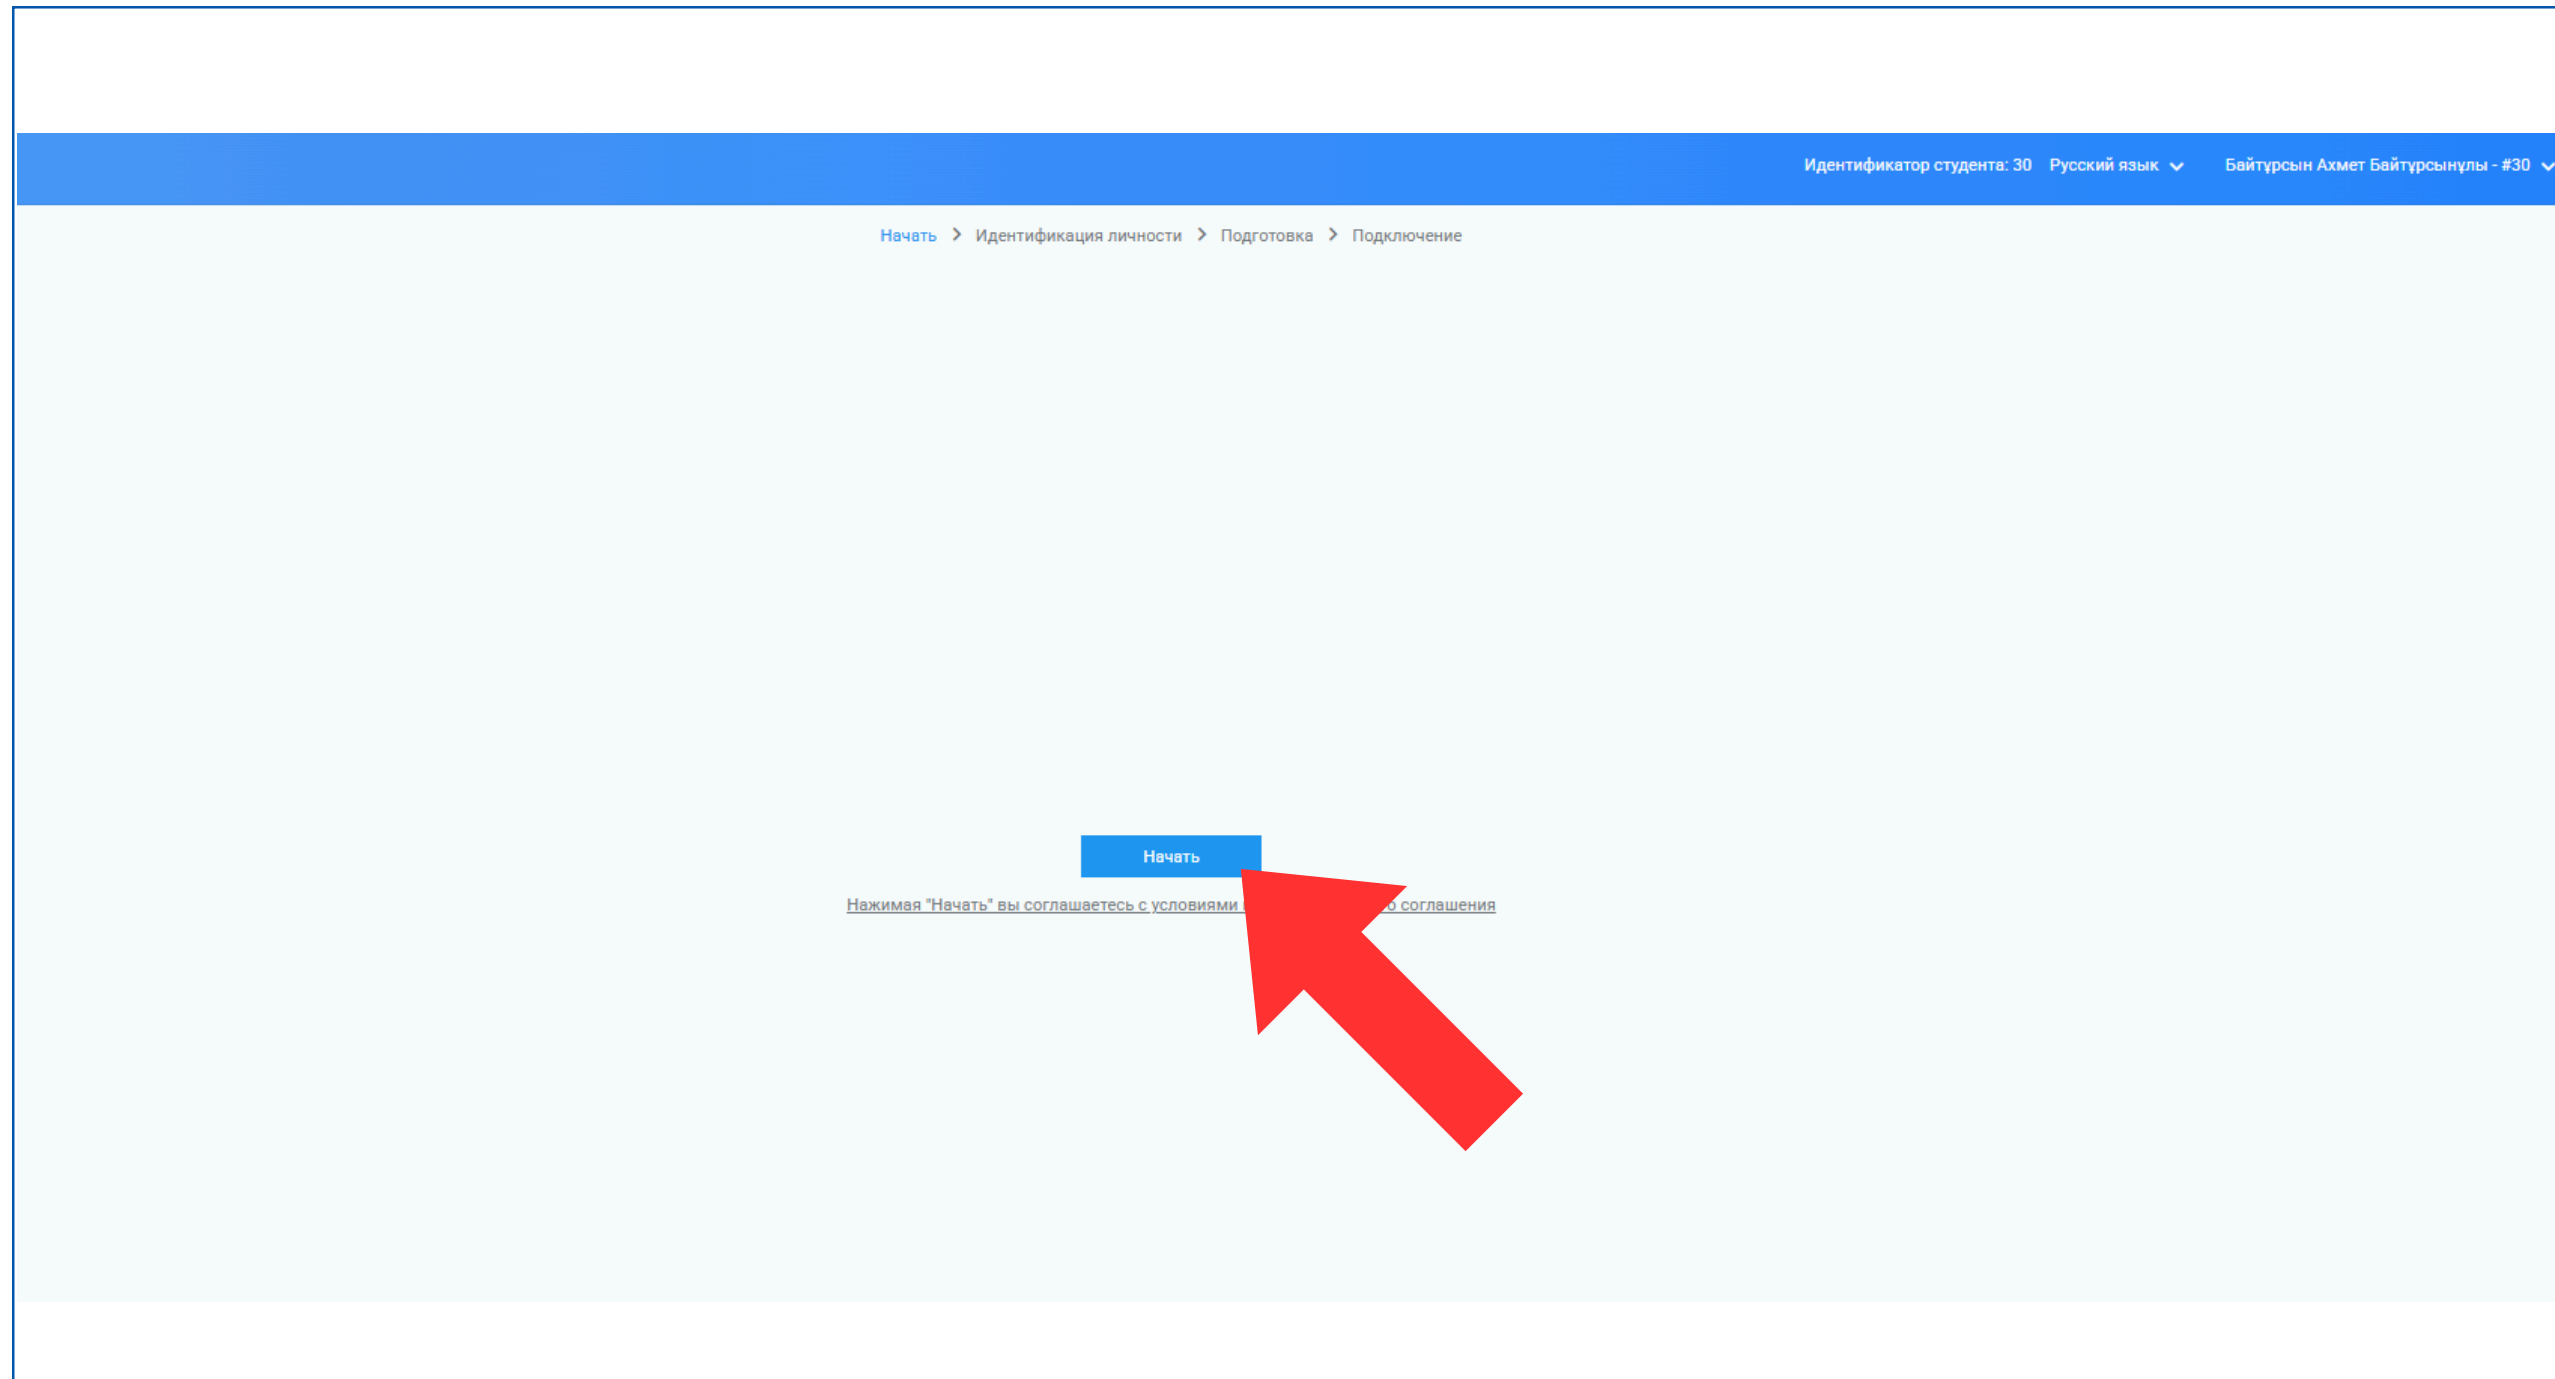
Идентификатор студента: 30 Русский язык Байтұрсын Ахмет Байтұрсынұлы - #30

Начать > Идентификация личности > Подготовка > Подключение

Начать

Нажимая "Начать" вы соглашаетесь с условиями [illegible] соглашения